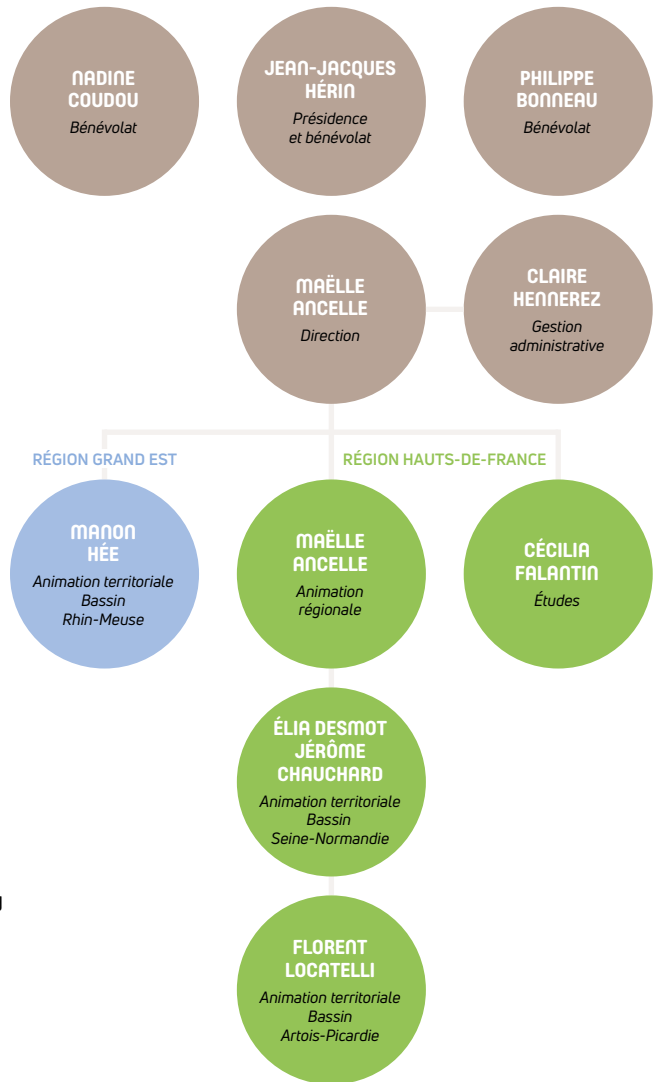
NADINE COUDOU
Bénévolat

JEAN-JACQUES HÉRIN
Présidence et bénévolat

PHILIPPE BONNEAU
Bénévolat

MAËLLE ANCELLE
Direction

CLAIRE HENNEREZ
Gestion administrative

RÉGION GRAND EST

RÉGION HAUTS-DE-FRANCE

MANON HÉE
Animation territoriale Bassin Rhin-Meuse

MAËLLE ANCELLE
Animation régionale

CÉCILIA FALANTIN
Études

ÉLIA DESMOT
JÉRÔME CHAUCHARD
Animation territoriale Bassin Seine-Normandie

FLORENT LOCATELLI
Animation territoriale Bassin Artois-Picardie